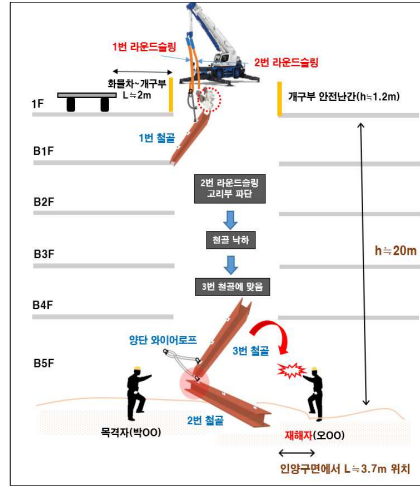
1번 라운드슬링

2번 라운드슬링

화물차~개구부
L≒2m

1F

개구부 안전난간(h≒1.2m)

1번 철골

B1F

2번 라운드슬링 고리부 파단

B2F

철골 낙하

B3F

h≒20m

3번 철골에 맞음

B4F

양단 와이어로프

3번 철골

B5F

2번 철골

목격자(박OO)

재해자(오OO)

인양구면에서 L≒3.7m 위치